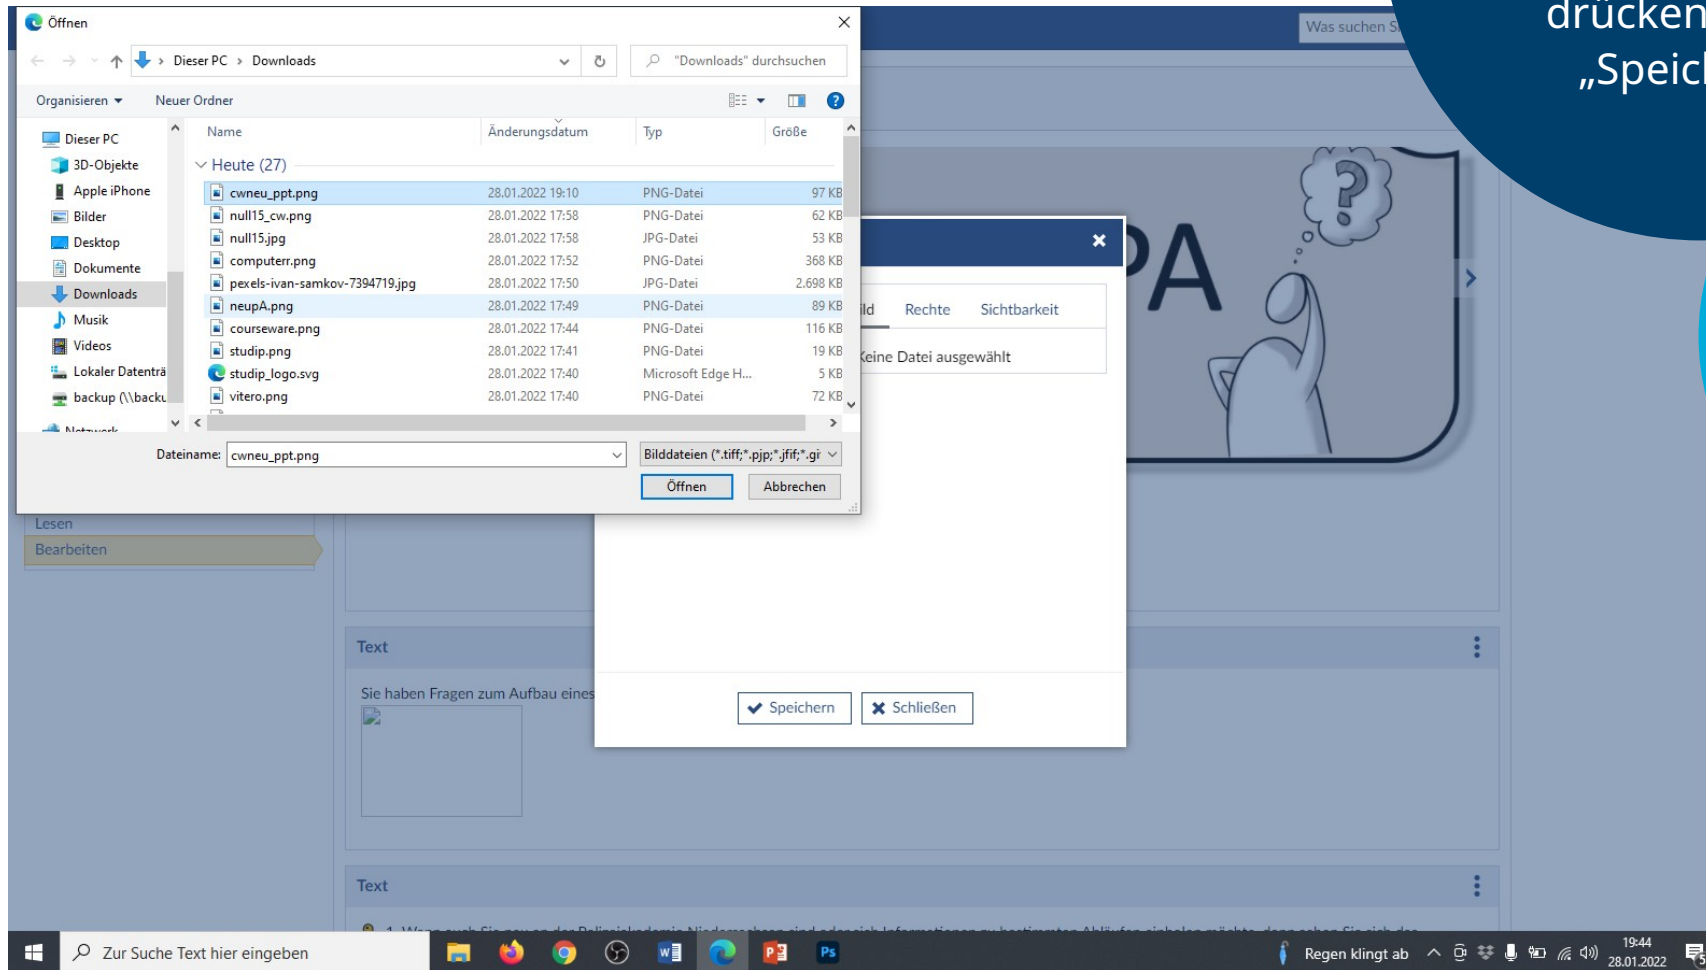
Öffnen

Dieser PC > Downloads

"Downloads" durchsuchen

Organisieren ▾ Neuer Ordner

Dieser PC
3D-Objekte
Apple iPhone
Bilder
Desktop
Dokumente
Downloads
Musik
Videos
Lokaler Datenträ
backup (\\backu
Netzwerk

| Name | Änderungsdatum | Typ | Größe |
|---|---|---|---|
| Heute (27) | | | |
| cwneu_ppt.png | 28.01.2022 19:10 | PNG-Datei | 97 KB |
| null15_cw.png | 28.01.2022 17:58 | PNG-Datei | 62 KB |
| null15.jpg | 28.01.2022 17:58 | JPG-Datei | 53 KB |
| computerr.png | 28.01.2022 17:52 | PNG-Datei | 368 KB |
| pexels-ivan-samkov-7394719.jpg | 28.01.2022 17:50 | JPG-Datei | 2.698 KB |
| neupA.png | 28.01.2022 17:49 | PNG-Datei | 89 KB |
| courseware.png | 28.01.2022 17:44 | PNG-Datei | 116 KB |
| studip.png | 28.01.2022 17:41 | PNG-Datei | 19 KB |
| studip_logo.svg | 28.01.2022 17:40 | Microsoft Edge H... | 5 KB |
| vitero.png | 28.01.2022 17:40 | PNG-Datei | 72 KB |

Dateiname: cwneu_ppt.png
Bilddateien (*.tiff;*.pjp;*.jfif;*.gi
Öffnen Abbrechen

Was suchen S

drücken
„Speic

ild Rechte Sichtbarkeit
Keine Datei ausgewählt

Speichern Schließen

Lesen
Bearbeiten

Text
Sie haben Fragen zum Aufbau eines

Text

Zur Suche Text hier eingeben
Regen klingt ab
19:44
28.01.2022